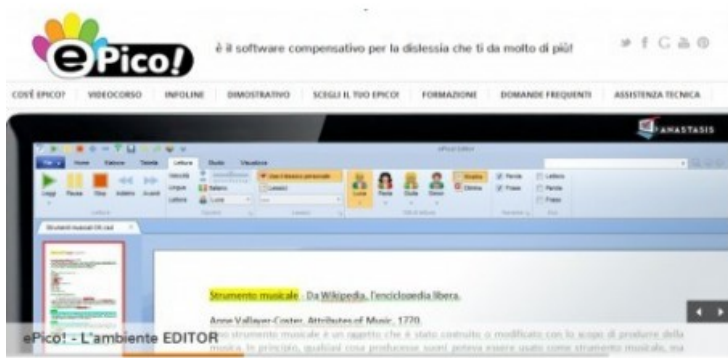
ePico!

è il software compensativo per la dislessia che ti da molto di più!

COS'È EPICO? VIDEOCORSO INFOLINE DIMOSTRATIVO SCEGLI IL TUO EPICO! FORMAZIONE DOMANDE FREQUENTI ASSISTENZA TECNICA

ANASTASIS

ePico! Editor

File Home Sistema Tabella Lettura Studio Visualizza

Leggi Pausa Stop Indietro Avanti

Lettura

Velocità Lingua Lettore

Italiano Luca

Sintesi

Usa il lessico personale

Lessico

Luca Paola Giulia Sara

Stile di lettura

Sfondo Ombra

Parole Frasi

Lettere Parole Frasi

Strumento musicale.txt

Strumento musicale - Da Wikipedia, l'enciclopedia libera.

Anne Vallayer-Coster, Attributes of Music, 1770.

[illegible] strumento musicale è un oggetto che è stato costruito o modificato con lo scopo di produrre della musica. In principio, qualsiasi cosa producesse suoni poteva essere usato come strumento musicale, ma

ePico! - L'ambiente EDITOR